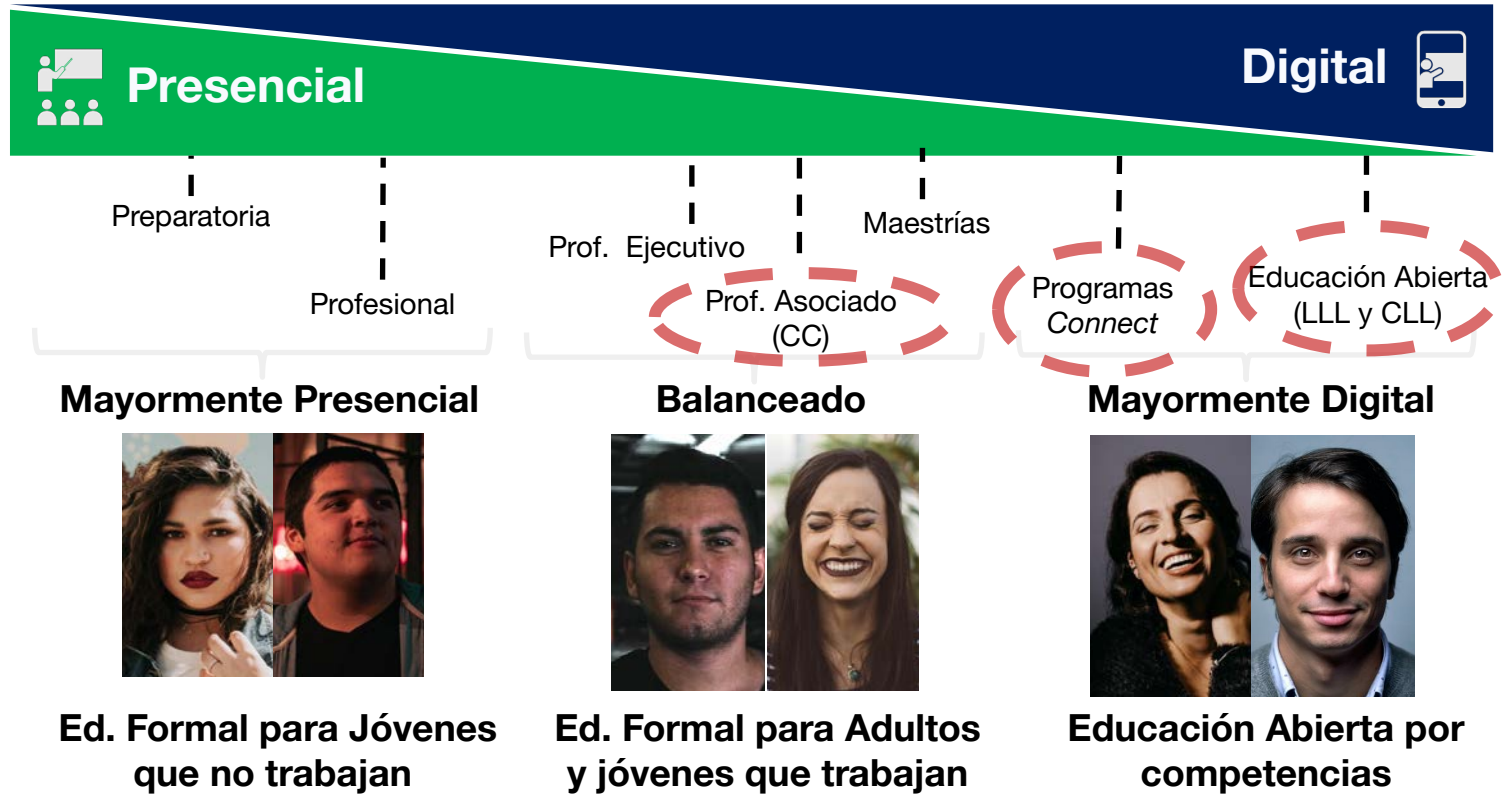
Presencial

Digital

Preparatoria

Profesional

Prof. Ejecutivo

Prof. Asociado (CC)

Maestrías

Programas *Connect*

Educación Abierta (LLL y CLL)

**Mayormente Presencial**

**Balanceado**

**Mayormente Digital**

**Ed. Formal para Jóvenes que no trabajan**

**Ed. Formal para Adultos y jóvenes que trabajan**

**Educación Abierta por competencias**